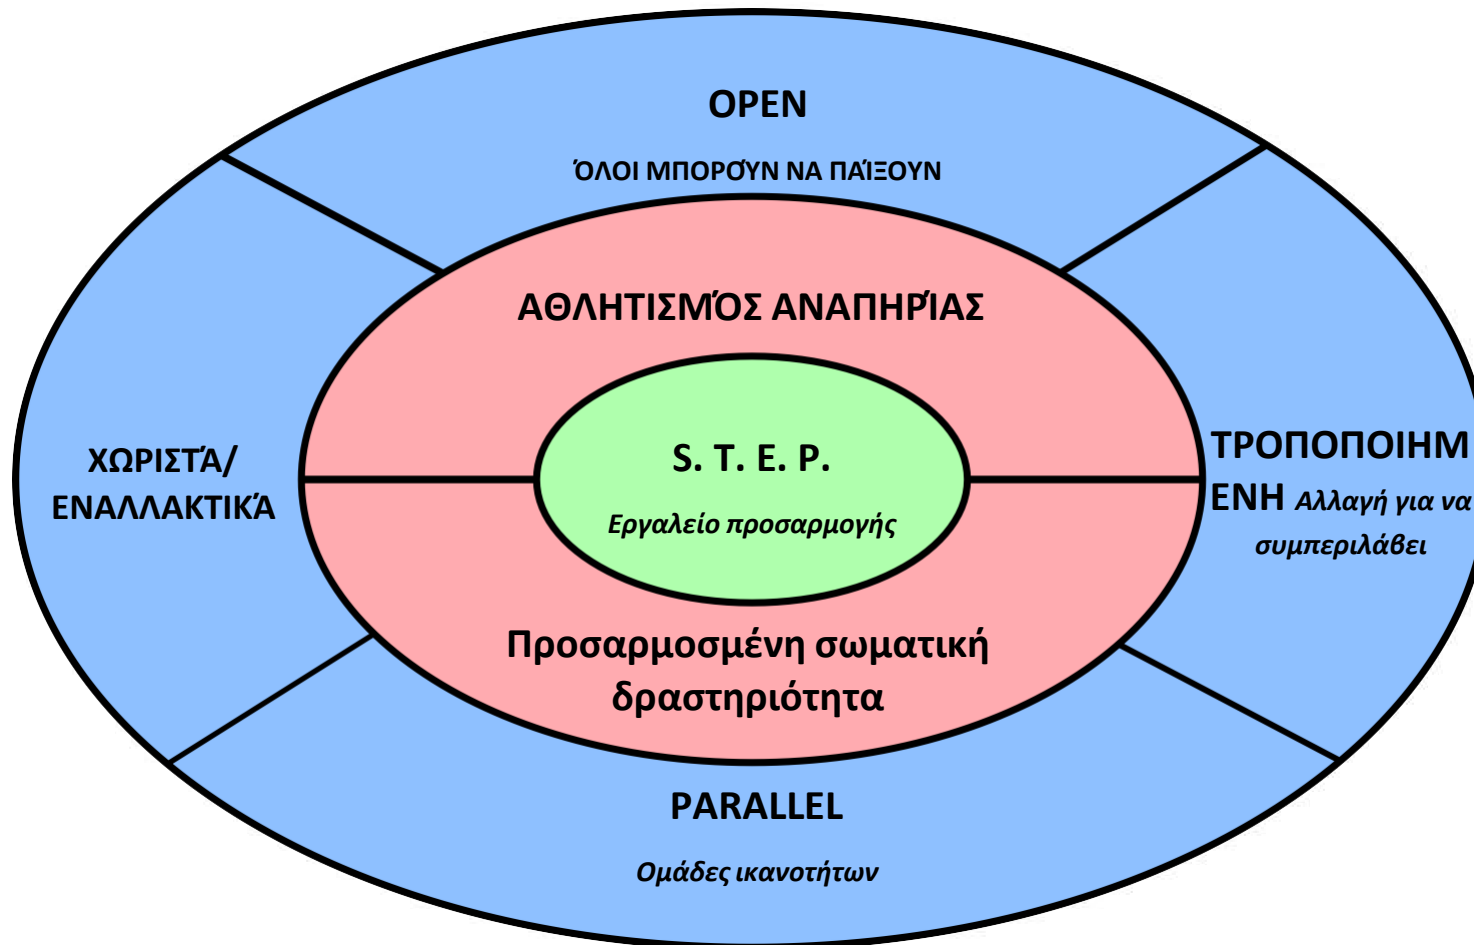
OPEN

ΌΛΟΙ ΜΠΟΡΌΥΝ ΝΑ ΠΑΊΞΟΥΝ

ΑΘΛΗΤΙΣΜΌΣ ΑΝΑΠΗΡΊΑΣ

ΧΩΡΙΣΤΆ/ ΕΝΑΛΛΑΚΤΙΚΆ

S. T. E. P.

Εργαλείο προσαρμογής

ΤΡΟΠΟΠΟΙΗΜΕΝΗ Αλλαγή για να συμπεριλάβει

Προσαρμοσμένη σωματική δραστηριότητα

PARALLEL

Ομάδες ικανοτήτων